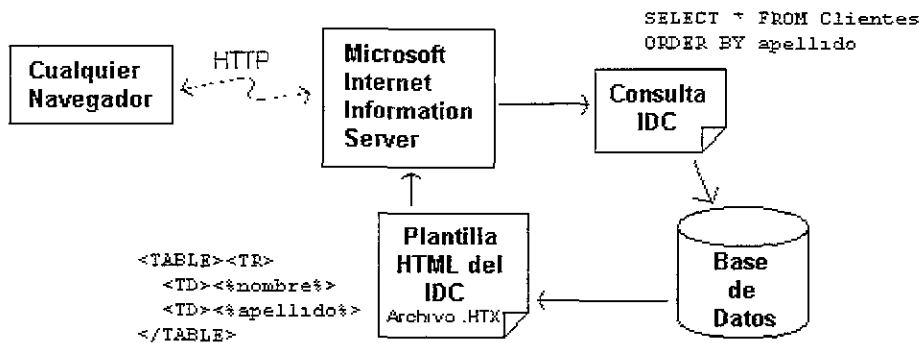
SELECT * FROM Clientes
ORDER BY apellido

Cualquier Navegador

HTTP

Microsoft Internet Information Server

Consulta IDC

Base de Datos

Plantilla HTML del IDC
Archivo .HTX

<TABLE><TR>
<TD><%nombre%>
<TD><%apellido%>
</TABLE>